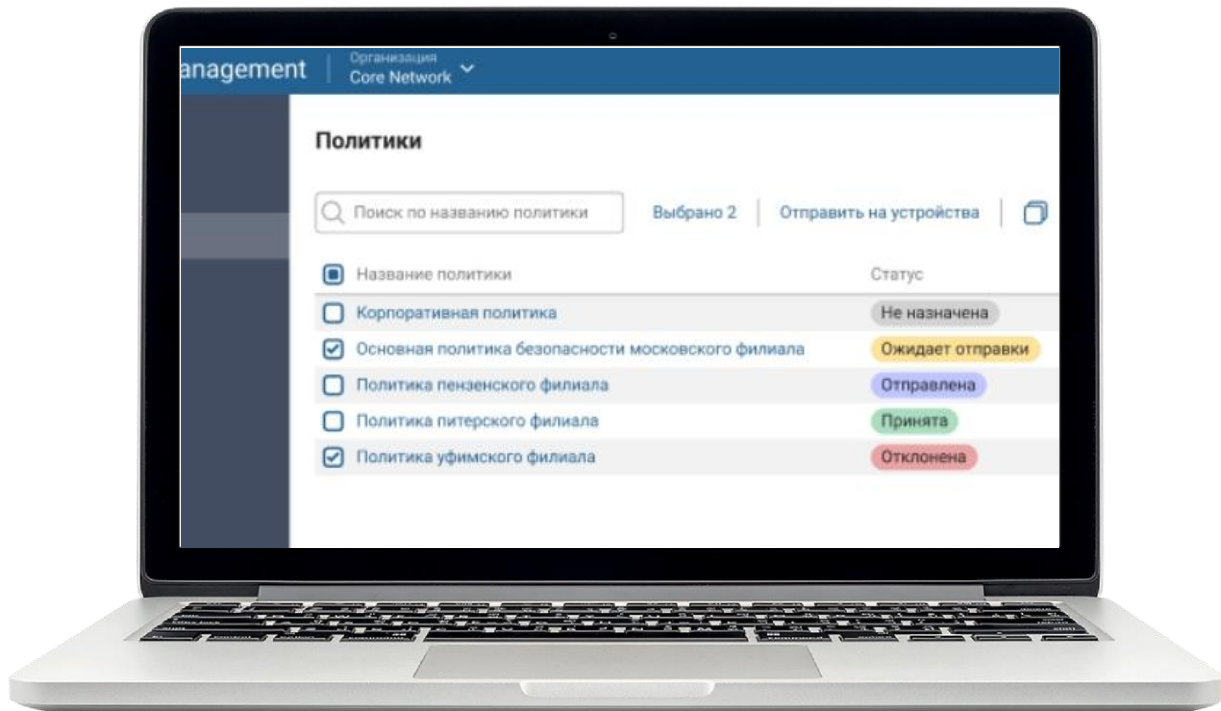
anagement | Организация
Core Network

Политики

Поиск по названию политики | Выбрано 2 | Отправить на устройства

| Название политики | Статус |
|---|---|
| Корпоративная политика | Не назначена |
| Основная политика безопасности московского филиала | Ожидает отправки |
| Политика пензенского филиала | Отправлена |
| Политика питерского филиала | Принята |
| Политика уфимского филиала | Отклонена |